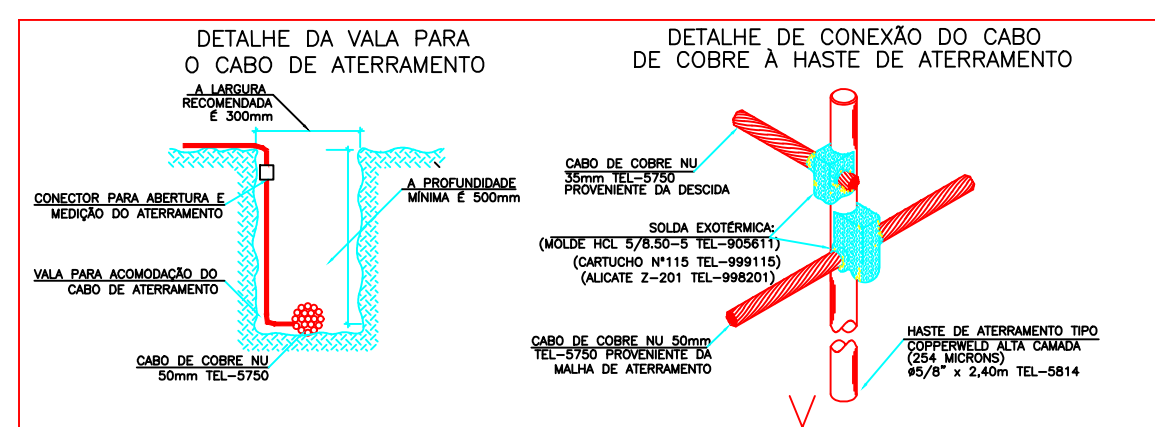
DETALHE DA VALA PARA
O CABO DE ATERRAMENTO

A LARGURA
RECOMENDADA
É 300mm

CONECTOR PARA ABERTURA E
MEDIÇÃO DO ATERRAMENTO

A PROFUNDIDADE
MÍNIMA É 500mm

VALA PARA ACOMODAÇÃO DO
CABO DE ATERRAMENTO

CABO DE COBRE NU
50mm TEL-5750

DETALHE DE CONEXÃO DO CABO
DE COBRE À HASTE DE ATERRAMENTO

CABO DE COBRE NU
35mm TEL-5750
PROVENIENTE DA DESCIDA

SOLDA EXOTÉRMICA:
(MOLDE HCL 5/8.50-5 TEL-905611)
(CARTUCHO Nº115 TEL-999115)
(ALICATE Z-201 TEL-998201)

CABO DE COBRE NU 50mm
TEL-5750 PROVENIENTE DA
MALHA DE ATERRAMENTO

HASTE DE ATERRAMENTO TIPO
COPPERWELD ALTA CAMADA
(254 MICRONS)
ø5/8" x 2,40m TEL-5814